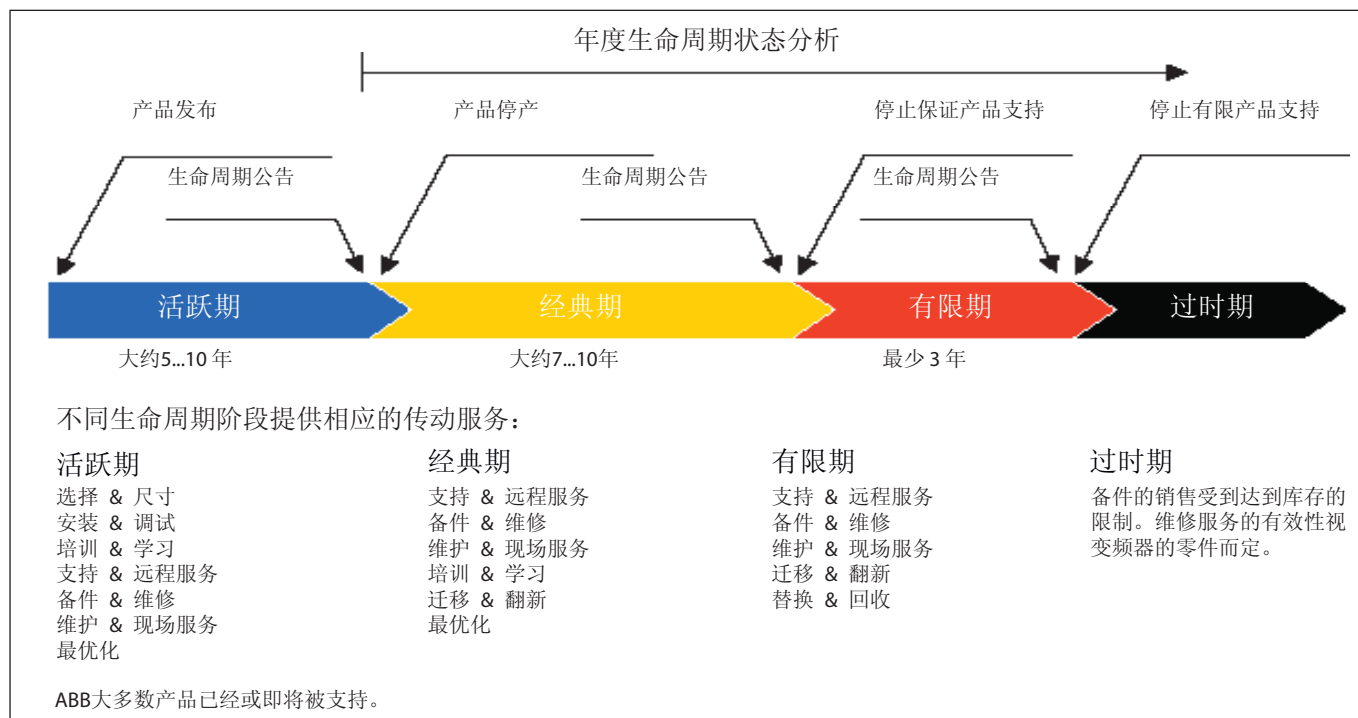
年度生命周期状态分析

产品发布

产品停产

停止保证产品支持

停止有限产品支持

生命周期公告

生命周期公告

生命周期公告

活跃期

经典期

有限期

过时期

大约5...10 年

大约7...10年

最少 3 年

不同生命周期阶段提供相应的传动服务：

活跃期
选择 & 尺寸
安装 & 调试
培训 & 学习
支持 & 远程服务
备件 & 维修
维护 & 现场服务
最优化

经典期
支持 & 远程服务
备件 & 维修
维护 & 现场服务
培训 & 学习
迁移 & 翻新
最优化

有限期
支持 & 远程服务
备件 & 维修
维护 & 现场服务
迁移 & 翻新
替换 & 回收

过时期
备件的销售受到达到库存的限制。维修服务的有效性视变频器的零件而定。

ABB大多数产品已经或即将被支持。